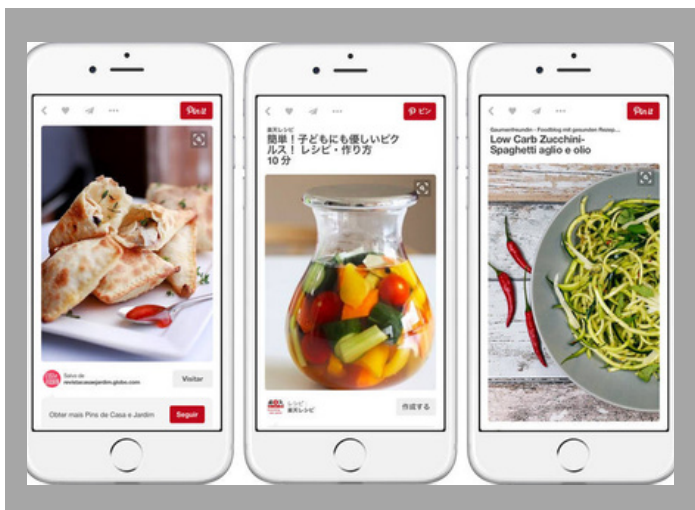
Pin it

Salvo de revistacasaejardim.globo.com

Visitar

Obter mais Pins de Casa e Jardim

Seguir

ピン

楽天レシピ

簡単！子どもにも優しいピクルス！レシピ・作り方 10分

レシピ 楽天レシピ

作成する

Pin it

Gourmetfeundin - Foodblog mit gesunden Rezep...

Low Carb Zucchini-Spaghetti aglio e olio